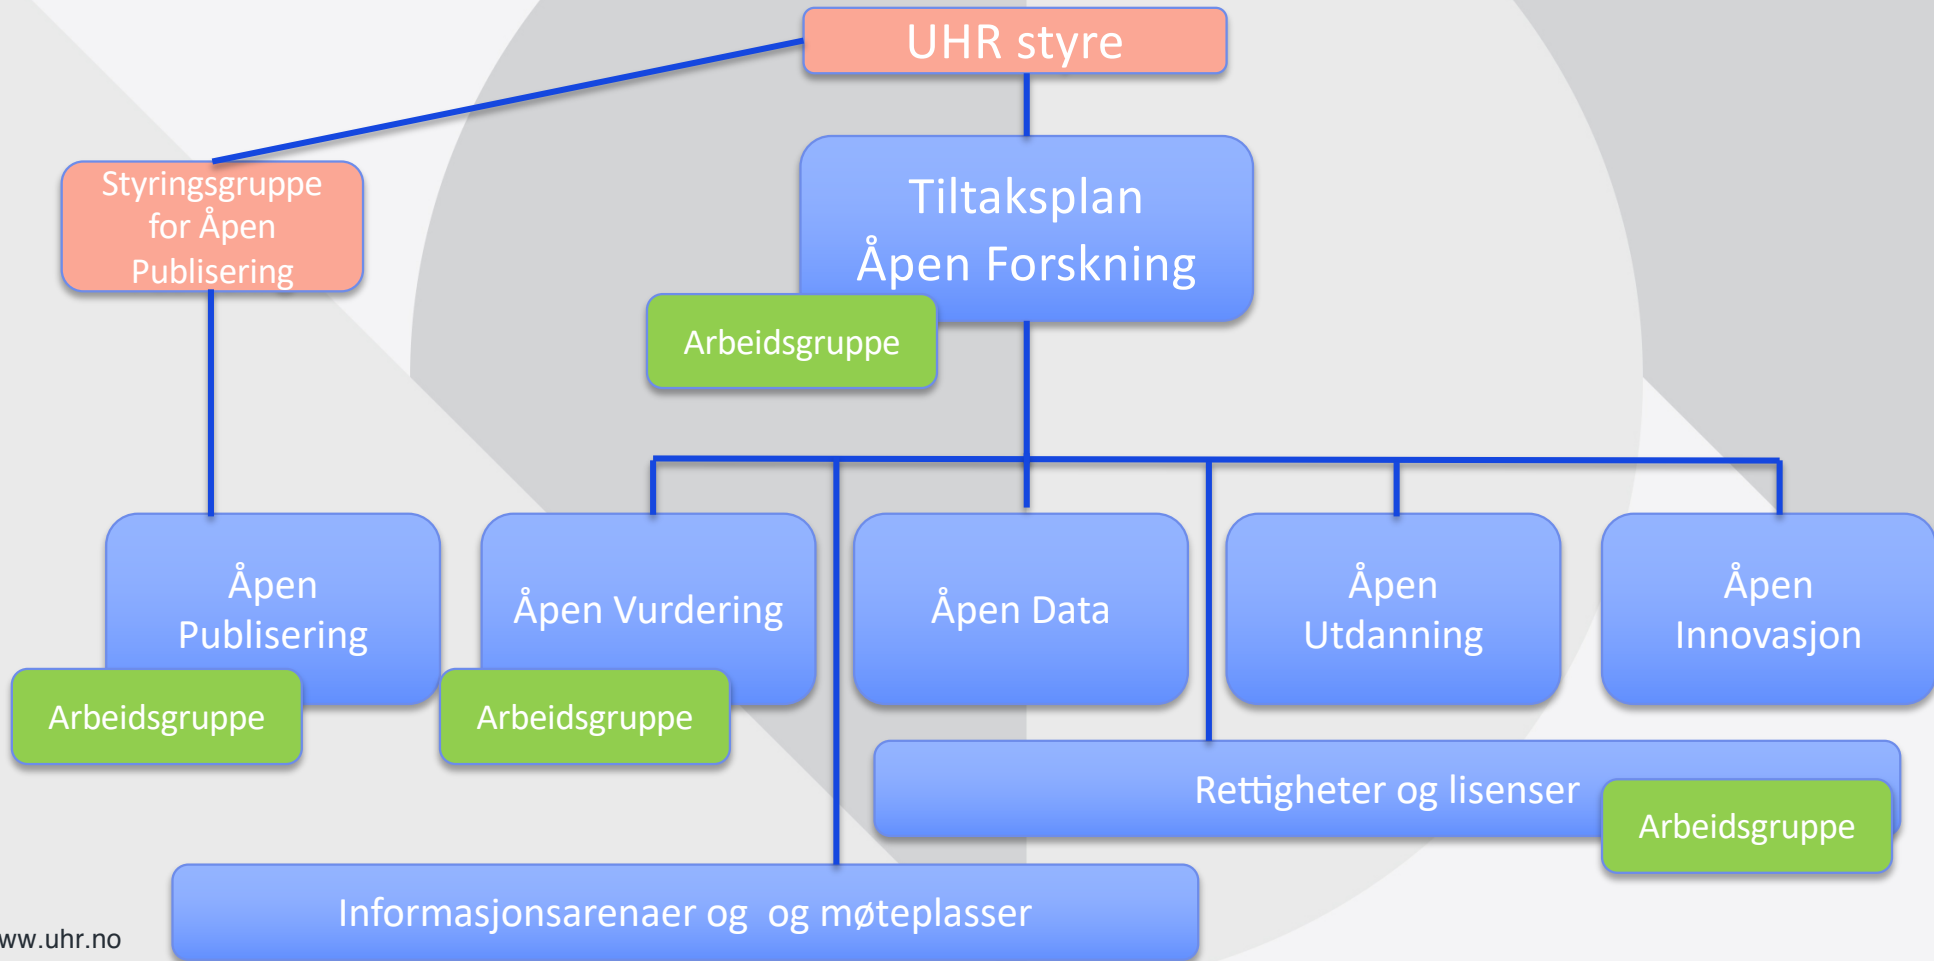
UHR styre

Styringsgruppe for Åpen Publisering

Tiltaksplan Åpen Forskning

Arbeidsgruppe

Åpen Publisering

Arbeidsgruppe

Åpen Vurdering

Arbeidsgruppe

Åpen Data

Åpen Utdanning

Åpen Innovasjon

Rettigheter og lisenser

Arbeidsgruppe

Informasjonsarenaer og og møteplasser

ww.uhr.no